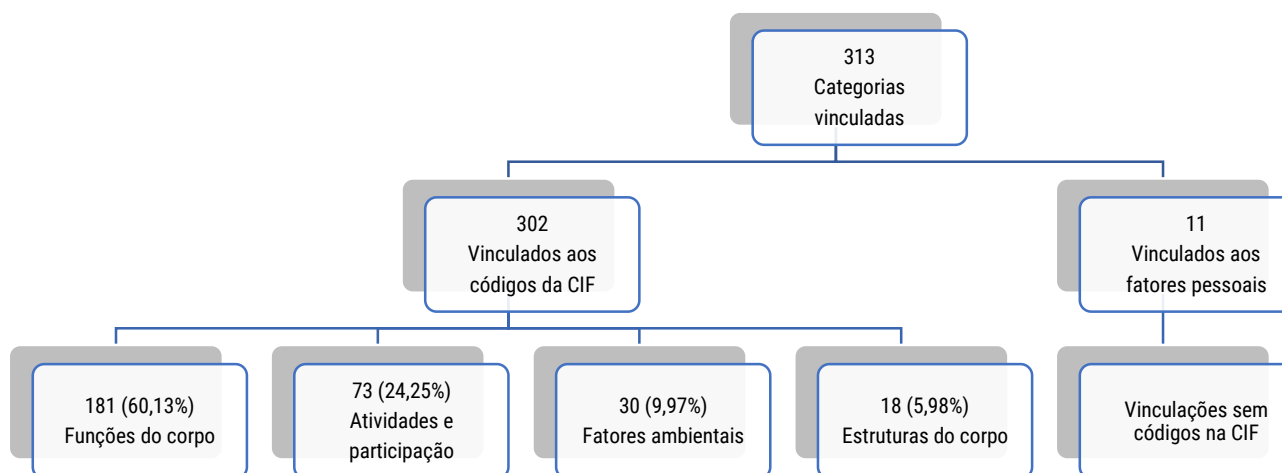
313
Categorias vinculadas

302
Vinculados aos códigos da CIF

11
Vinculados aos fatores pessoais

181 (60,13%)
Funções do corpo

73 (24,25%)
Atividades e participação

30 (9,97%)
Fatores ambientais

18 (5,98%)
Estruturas do corpo

Vinculações sem códigos na CIF